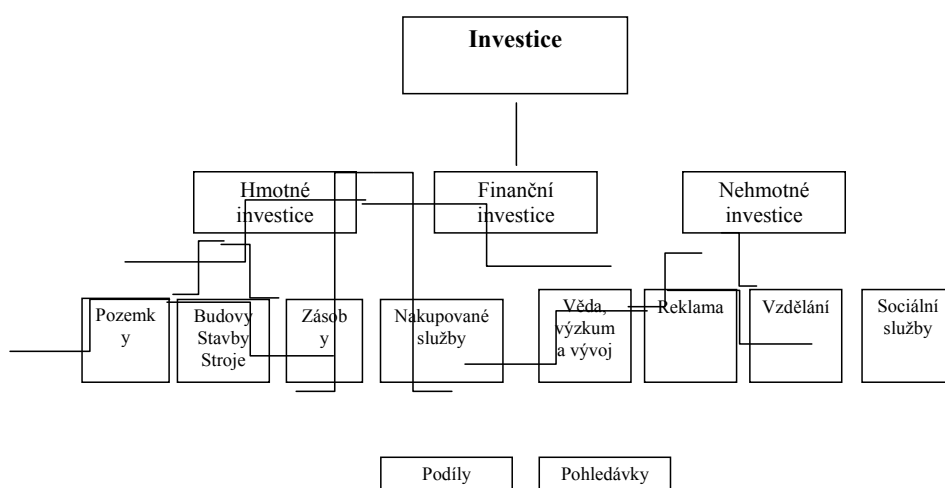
Investice

Hmotné investice

Finanční investice

Nehmotné investice

Pozemky

Budovy Stavby Stroje

Zásoby

Nakupované služby

Věda, výzkum a vývoj

Reklama

Vzdělání

Sociální služby

Podíly

Pohledávky